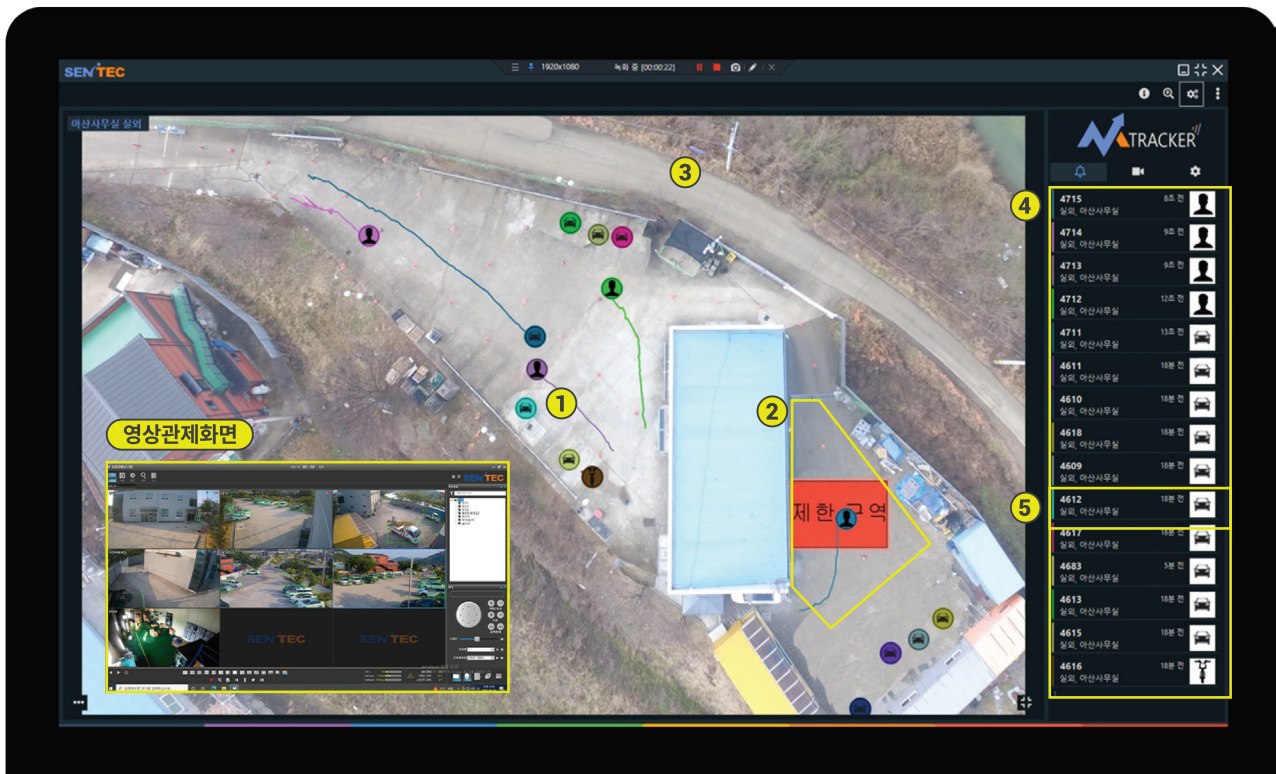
SENTEC

1920x1080 녹화 중 [00:00:22]

아산사무실 실외

TRACKER

③

①

②

제한구역

영상관제화면

SENTEC

SENTEC

SENTEC

④

⑤

| | | |
|---|---|---|
| 4715 | 실외, 아산사무실 | 8초 전 |
| 4714 | 실외, 아산사무실 | 9초 전 |
| 4713 | 실외, 아산사무실 | 9초 전 |
| 4712 | 실외, 아산사무실 | 12초 전 |
| 4711 | 실외, 아산사무실 | 13초 전 |
| 4611 | 실외, 아산사무실 | 18분 전 |
| 4610 | 실외, 아산사무실 | 18분 전 |
| 4618 | 실외, 아산사무실 | 18분 전 |
| 4609 | 실외, 아산사무실 | 18분 전 |
| 4612 | 실외, 아산사무실 | 18분 전 |
| 4617 | 실외, 아산사무실 | 18분 전 |
| 4683 | 실외, 아산사무실 | 5분 전 |
| 4613 | 실외, 아산사무실 | 18분 전 |
| 4615 | 실외, 아산사무실 | 18분 전 |
| 4616 | 실외, 아산사무실 | 18분 전 |